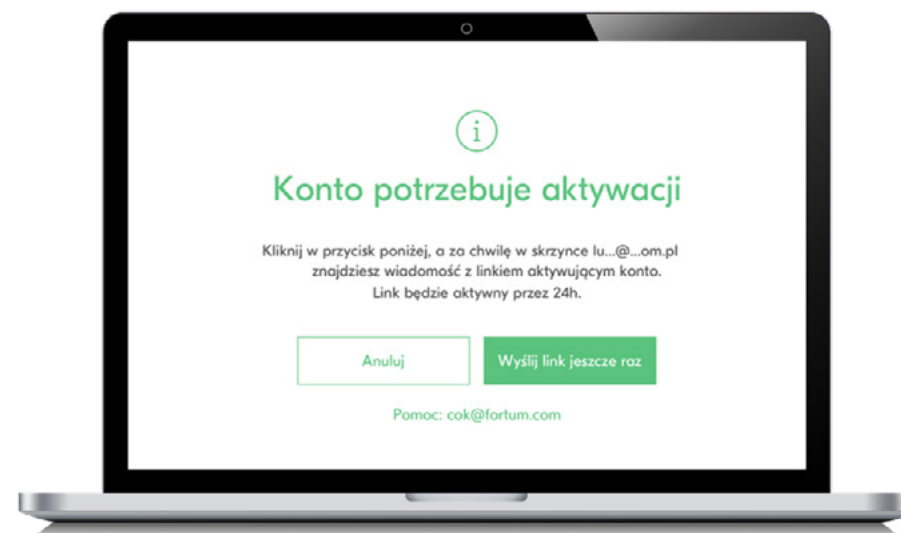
i

Konto potrzebuje aktywacji

Kliknij w przycisk poniżej, a za chwilę w skrzynce lu...@...om.pl znajdziesz wiadomość z linkiem aktywującym konto. Link będzie aktywny przez 24h.

Anuluj

Wyślij link jeszcze raz

Pomoc: cok@fortum.com